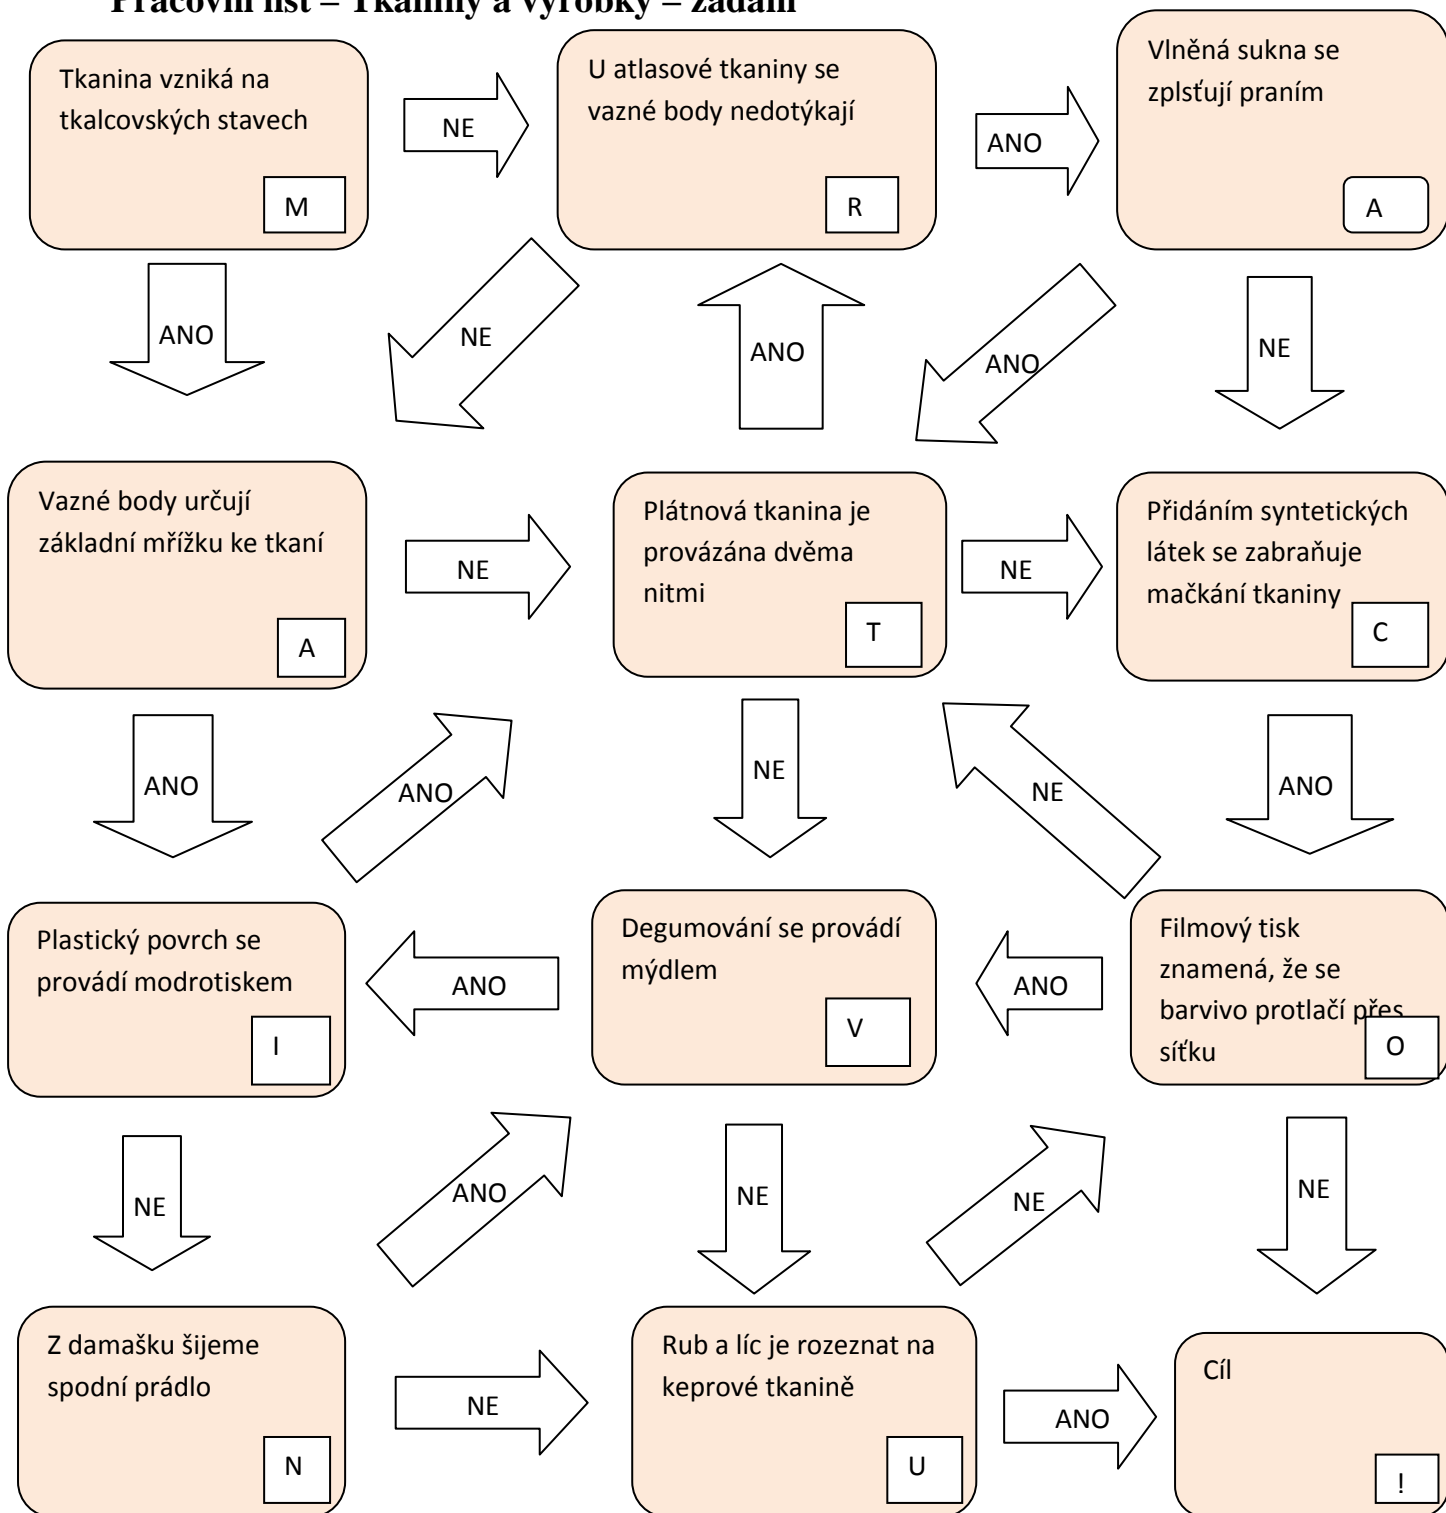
Pracovní list – Tkaniny a výrobky – zadání

Tkanina vzniká na tkalcovských stavech
M

NE

U atlasové tkaniny se vazné body nedotýkají
R

ANO

Vlněná sukna se zplsťují praním
A

ANO

NE

ANO

ANO

NE

Vazné body určují základní mřížku ke tkaní
A

NE

Plátnová tkanina je provázána dvěma nitmi
T

NE

Přidáním syntetických látek se zabraňuje mačkání tkaniny
C

ANO

ANO

NE

NE

ANO

Plastický povrch se provádí modrotiskem
I

ANO

Degumování se provádí mýdlem
V

ANO

Filmový tisk znamená, že se barvivo protlačí přes síťku
O

NE

ANO

NE

NE

NE

Z damašku šijeme spodní prádlo
N

NE

Rub a líc je rozeznat na keprové tkanině
U

ANO

Cíl
!